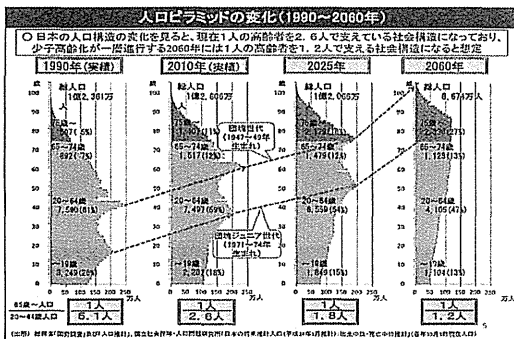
人口ピラミッドの変化（1990〜2060年）

○ 日本の人口構造の変化を見ると、現在1人の高齢者を2．6人で支えている社会構造になっており、少子高齢化が一層進行する2060年には1人の高齢者を1．2人で支える社会構造になると想定

1990年(実績)

総人口 1億2，361万

75〜 597(5%)

65〜74歳 892(7%)

20〜64歳 7，590(61%)

〜19歳 3，249(26%)

2010年(実績)

総人口 1億2，806万

75〜 1，407(11%)

65〜74歳 1，517(12%)

団塊世代 (1947〜49年生まれ)

20〜64歳 7，497(59%)

団塊ジュニア世代 (1971〜74年生まれ)

〜19歳 2，287(18%)

2025年

総人口 1億2，066万

75〜 2，179(18%)

65〜74歳 1，479(12%)

20〜64歳 6，559(54%)

〜19歳 1，849(15%)

2060年

総人口 8，674万人

75〜 2，336(27%)

65〜74歳 1，128(13%)

20〜64歳 4，105(47%)

〜19歳 1，104(13%)

歳 100 90 80 70 60 50 40 30 20 10 0

0 50 100 150 200 250 万人

65歳〜人口 / 20〜64歳人口

1人 / 5．1人

1人 / 2．6人

1人 / 1．8人

1人 / 1．2人

(出所) 総務省「国勢調査」及び「人口推計」、国立社会保障・人口問題研究所「日本の将来推計人口(平成24年1月推計)：出生中位・死亡中位推計」(各年10月1日現在人口)

5